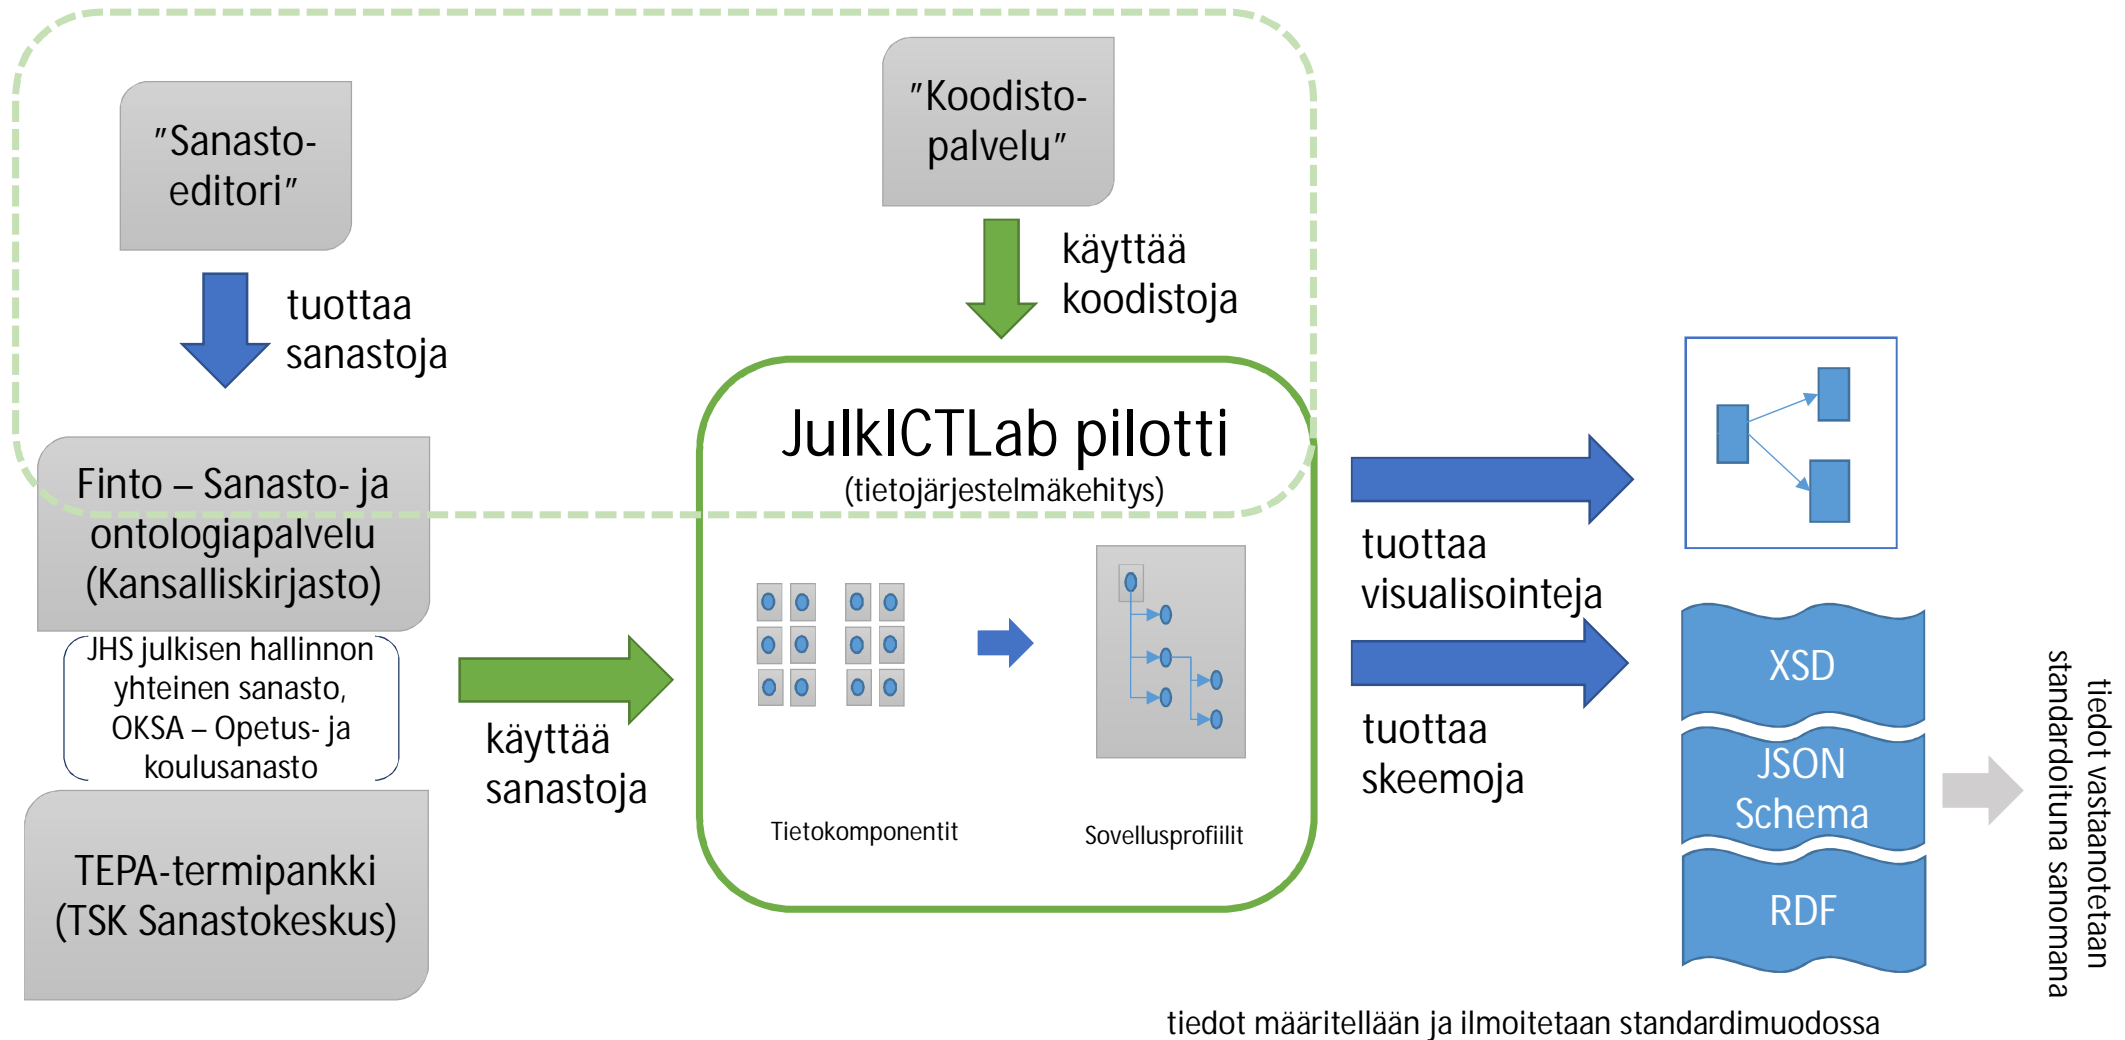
"Sanasto-editori"

tuottaa sanastoja

"Koodisto-palvelu"

käyttää koodistoja

Finto – Sanasto- ja ontologiapalvelu (Kansalliskirjasto)

JHS julkisen hallinnon yhteinen sanasto, OKSA – Opetus- ja koulusanasto

TEPA-termipankki (TSK Sanastokeskus)

käyttää sanastoja

JulkICTLab pilotti
(tietojärjestelmäkehitys)

Tietokomponentit

Sovellusprofiilit

tuottaa visualisointeja

tuottaa skeemoja

XSD

JSON Schema

RDF

tiedot vastaanotetaan standardoituna sanomana

tiedot määritellään ja ilmoitetaan standardimuodossa